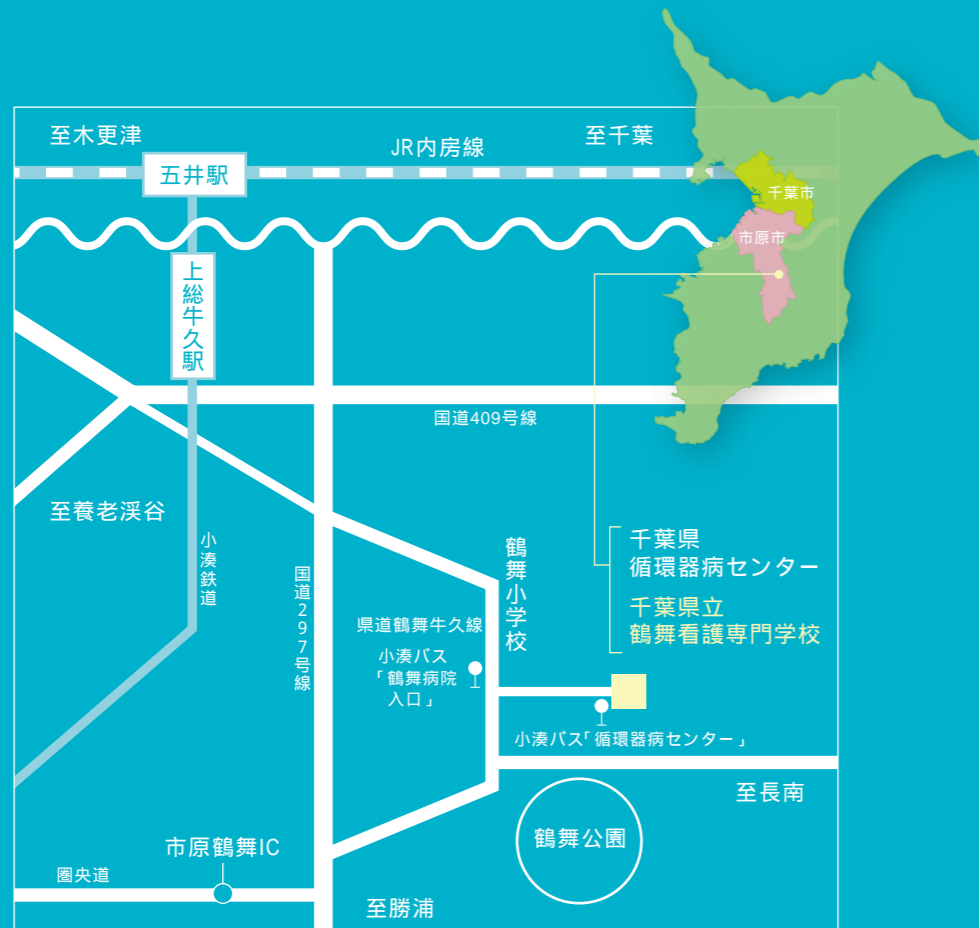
至木更津

JR内房線

至千葉

五井駅

千葉市

市原市

上総牛久駅

国道409号線

至養老渓谷

小湊鉄道

国道297号線

鶴舞小学校

千葉県
循環器病センター

千葉県立
鶴舞看護専門学校

県道鶴舞牛久線

小湊バス
「鶴舞病院入口」

小湊バス「循環器病センター」

至長南

鶴舞公園

市原鶴舞IC

圏央道

至勝浦